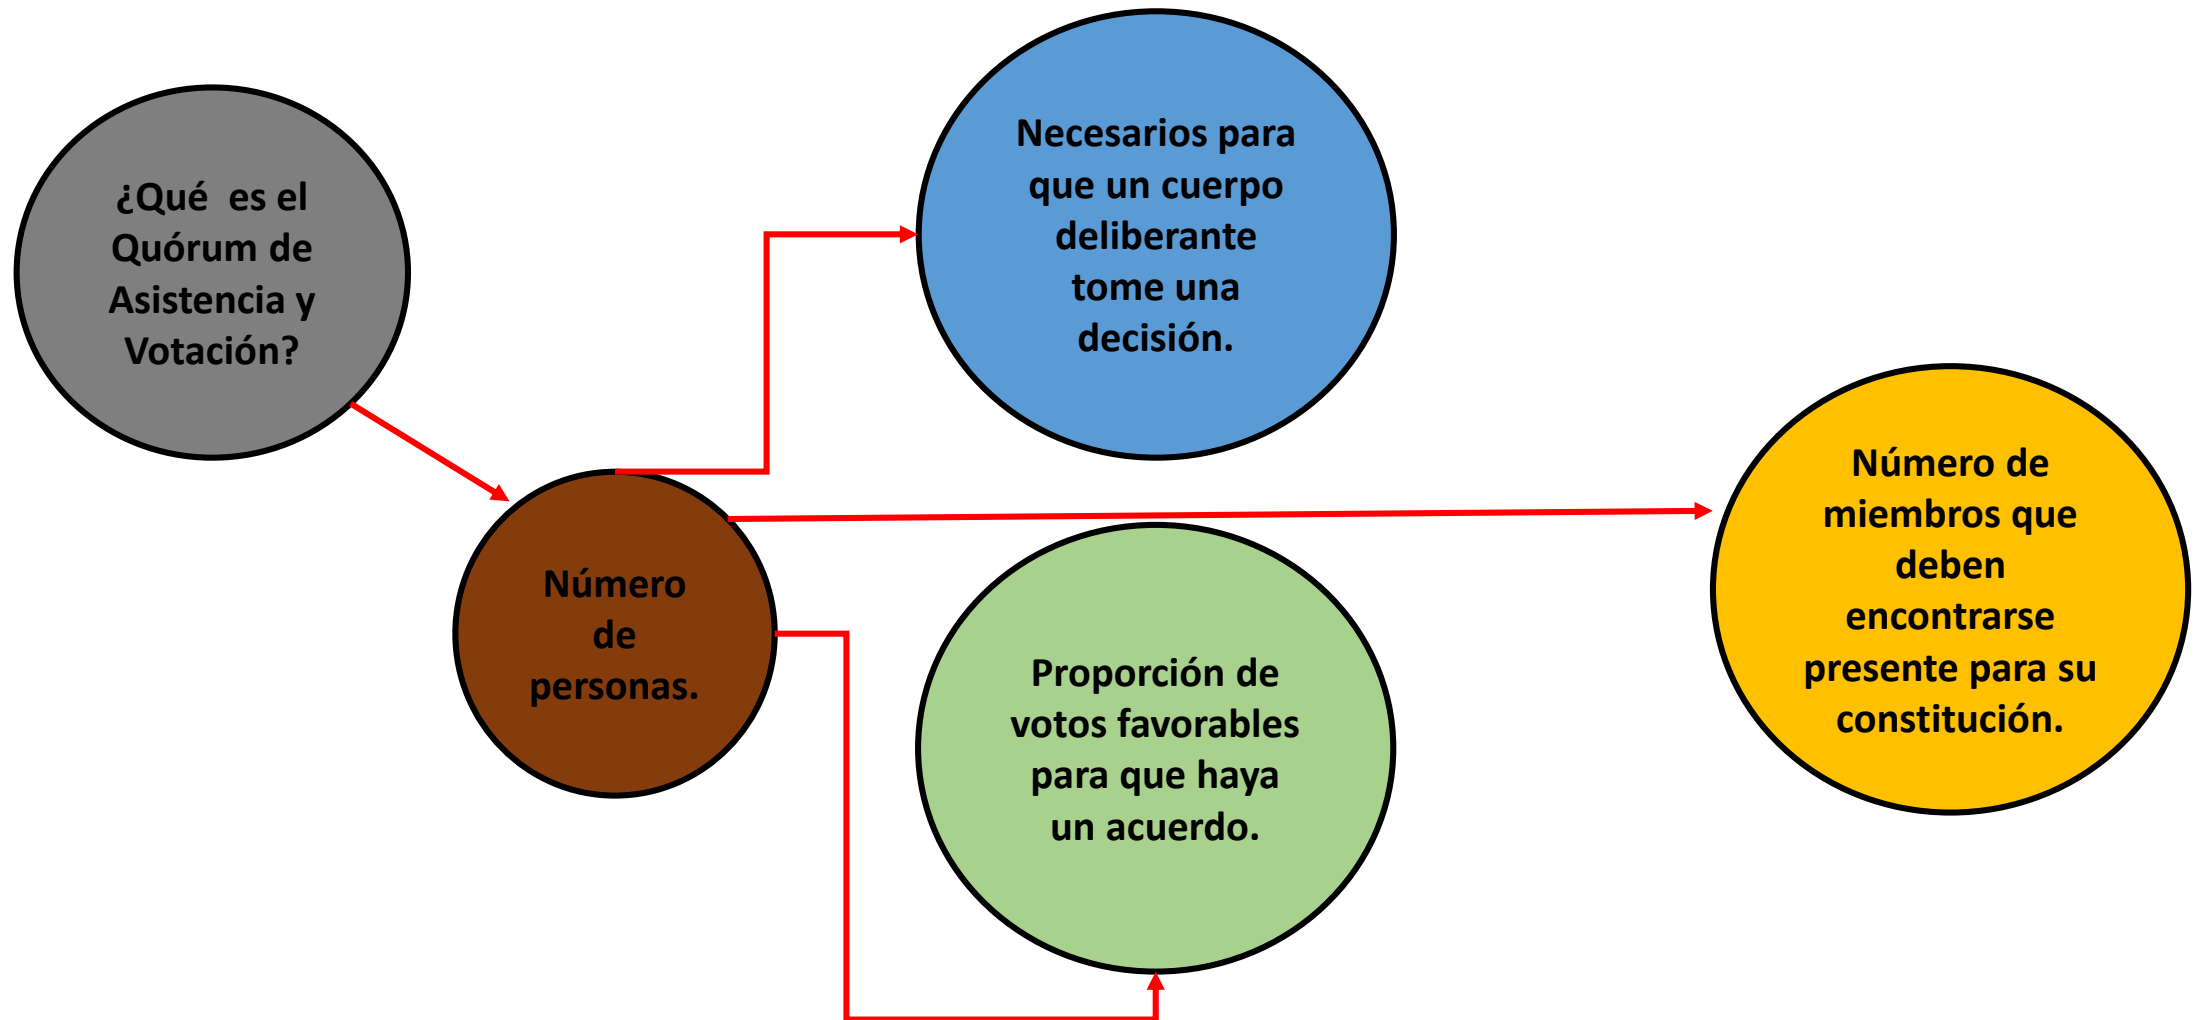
¿Qué es el Quórum de Asistencia y Votación?

Número de personas.

Necesarios para que un cuerpo deliberante tome una decisión.

Número de miembros que deben encontrarse presente para su constitución.

Proporción de votos favorables para que haya un acuerdo.